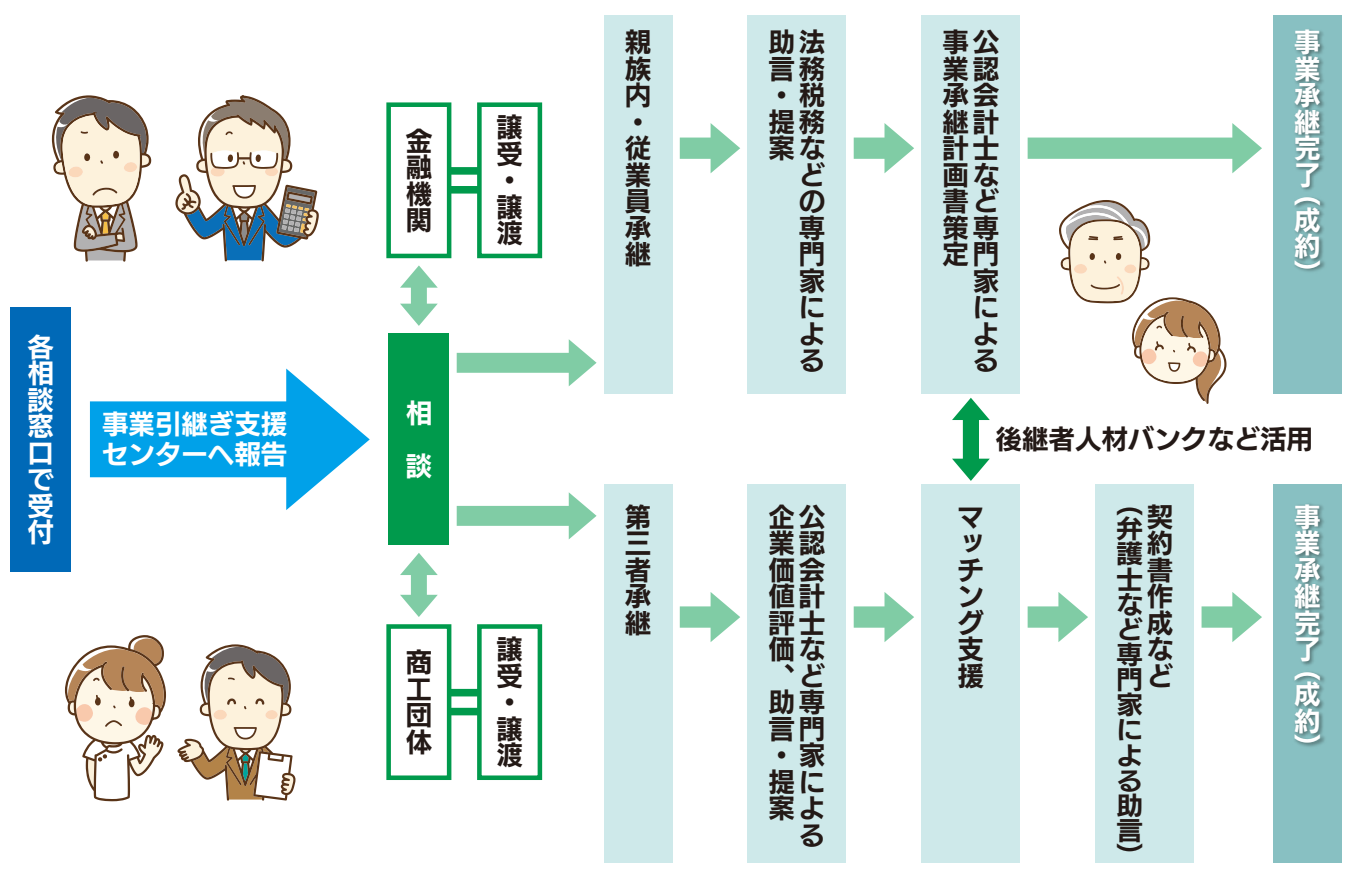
各相談窓口で受付

事業引継ぎ支援センターへ報告

金融機関

譲受・譲渡

相談

商工団体

譲受・譲渡

親族内・従業員承継

法務税務などの専門家による助言・提案

公認会計士など専門家による事業承継計画書策定

事業承継完了（成約）

後継者人材バンクなど活用

第三者承継

公認会計士など専門家による企業価値評価、助言・提案

マッチング支援

契約書作成など（弁護士など専門家による助言）

事業承継完了（成約）